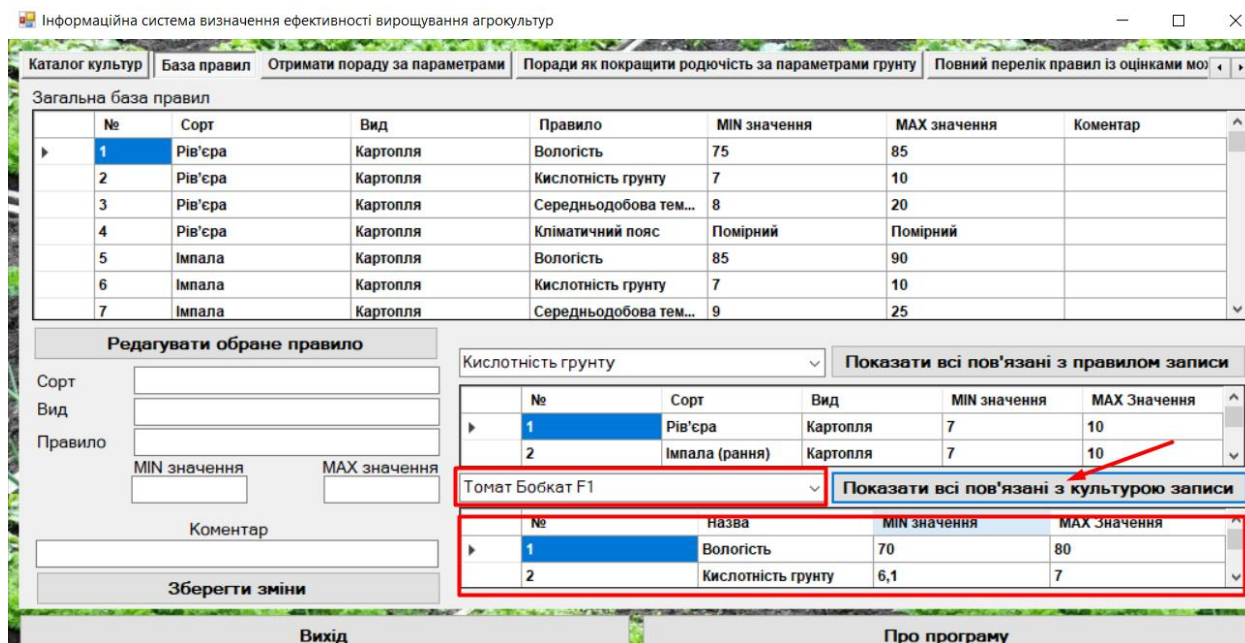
Інформаційна система визначення ефективності вирощування агрокультур

Каталог культур | База правил | Отримати пораду за параметрами | Поради як покращити родючість за параметрами грунту | Повний перелік правил із оцінками мо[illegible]

Загальна база правил

| № | Сорт | Вид | Правило | MIN значення | MAX значення | Коментар |
|---|---|---|---|---|---|---|
| 1 | Рів'єра | Картопля | Вологість | 75 | 85 | |
| 2 | Рів'єра | Картопля | Кислотність грунту | 7 | 10 | |
| 3 | Рів'єра | Картопля | Середньодобова тем... | 8 | 20 | |
| 4 | Рів'єра | Картопля | Кліматичний пояс | Помірний | Помірний | |
| 5 | Імпала | Картопля | Вологість | 85 | 90 | |
| 6 | Імпала | Картопля | Кислотність грунту | 7 | 10 | |
| 7 | Імпала | Картопля | Середньодобова тем... | 9 | 25 | |

Редагувати обране правило

Сорт

Вид

Правило

MIN значення

MAX значення

Коментар

Зберегти зміни

Кислотність грунту

Показати всі пов'язані з правилом записи

| № | Сорт | Вид | MIN значення | MAX Значення |
|---|---|---|---|---|
| 1 | Рів'єра | Картопля | 7 | 10 |
| 2 | Імпала (рання) | Картопля | 7 | 10 |

Томат Бобкат F1

Показати всі пов'язані з культурою записи

| № | Назва | MIN значення | MAX Значення |
|---|---|---|---|
| 1 | Вологість | 70 | 80 |
| 2 | Кислотність грунту | 6,1 | 7 |

Вихід

Про програму